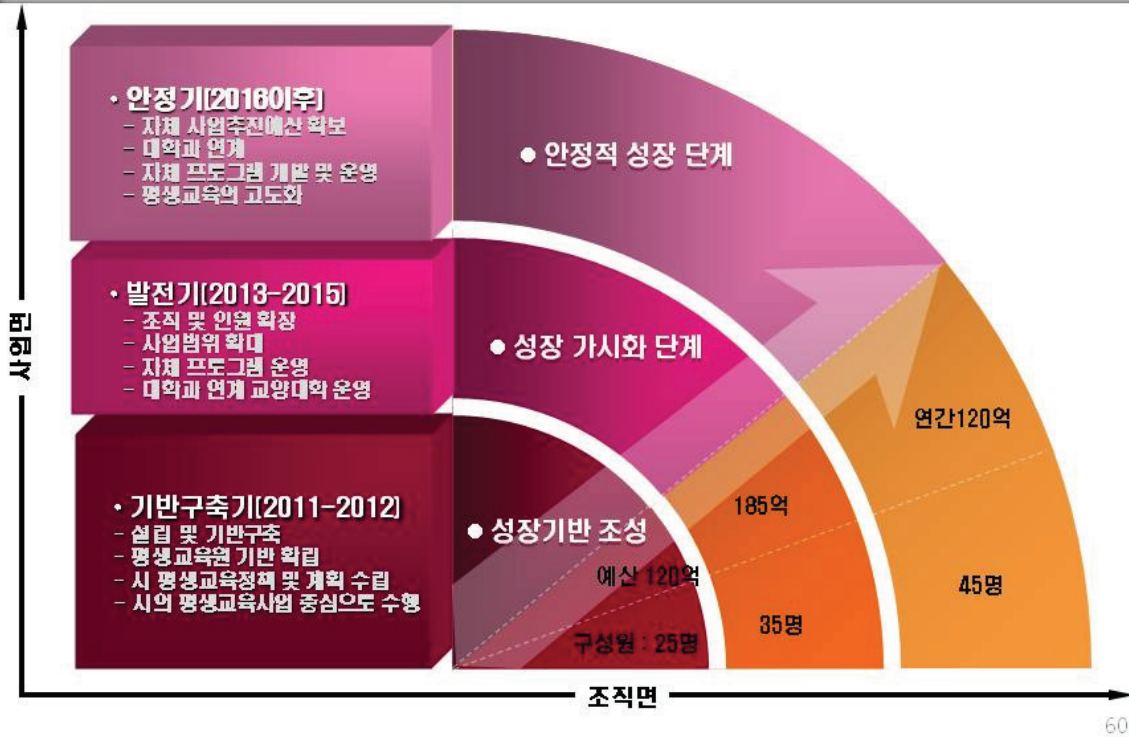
사업면

• 안정기(2016이후)
- 자체 사업추진예산 확보
- 대학과 연계
- 자체 프로그램 개발 및 운영
- 평생교육의 고도화

• 발전기(2013-2015)
- 조직 및 인원 확장
- 사업범위 확대
- 자체 프로그램 운영
- 대학과 연계 교양대학 운영

• 기반구축기(2011-2012)
- 설립 및 기반구축
- 평생교육원 기반 확립
- 시 평생교육정책 및 계획 수립
- 시의 평생교육사업 중심으로 수행

● 안정적 성장 단계

● 성장 가시화 단계

● 성장기반 조성

예산 120억

구성원 : 25명

185억

35명

연간120억

45명

조직면

60